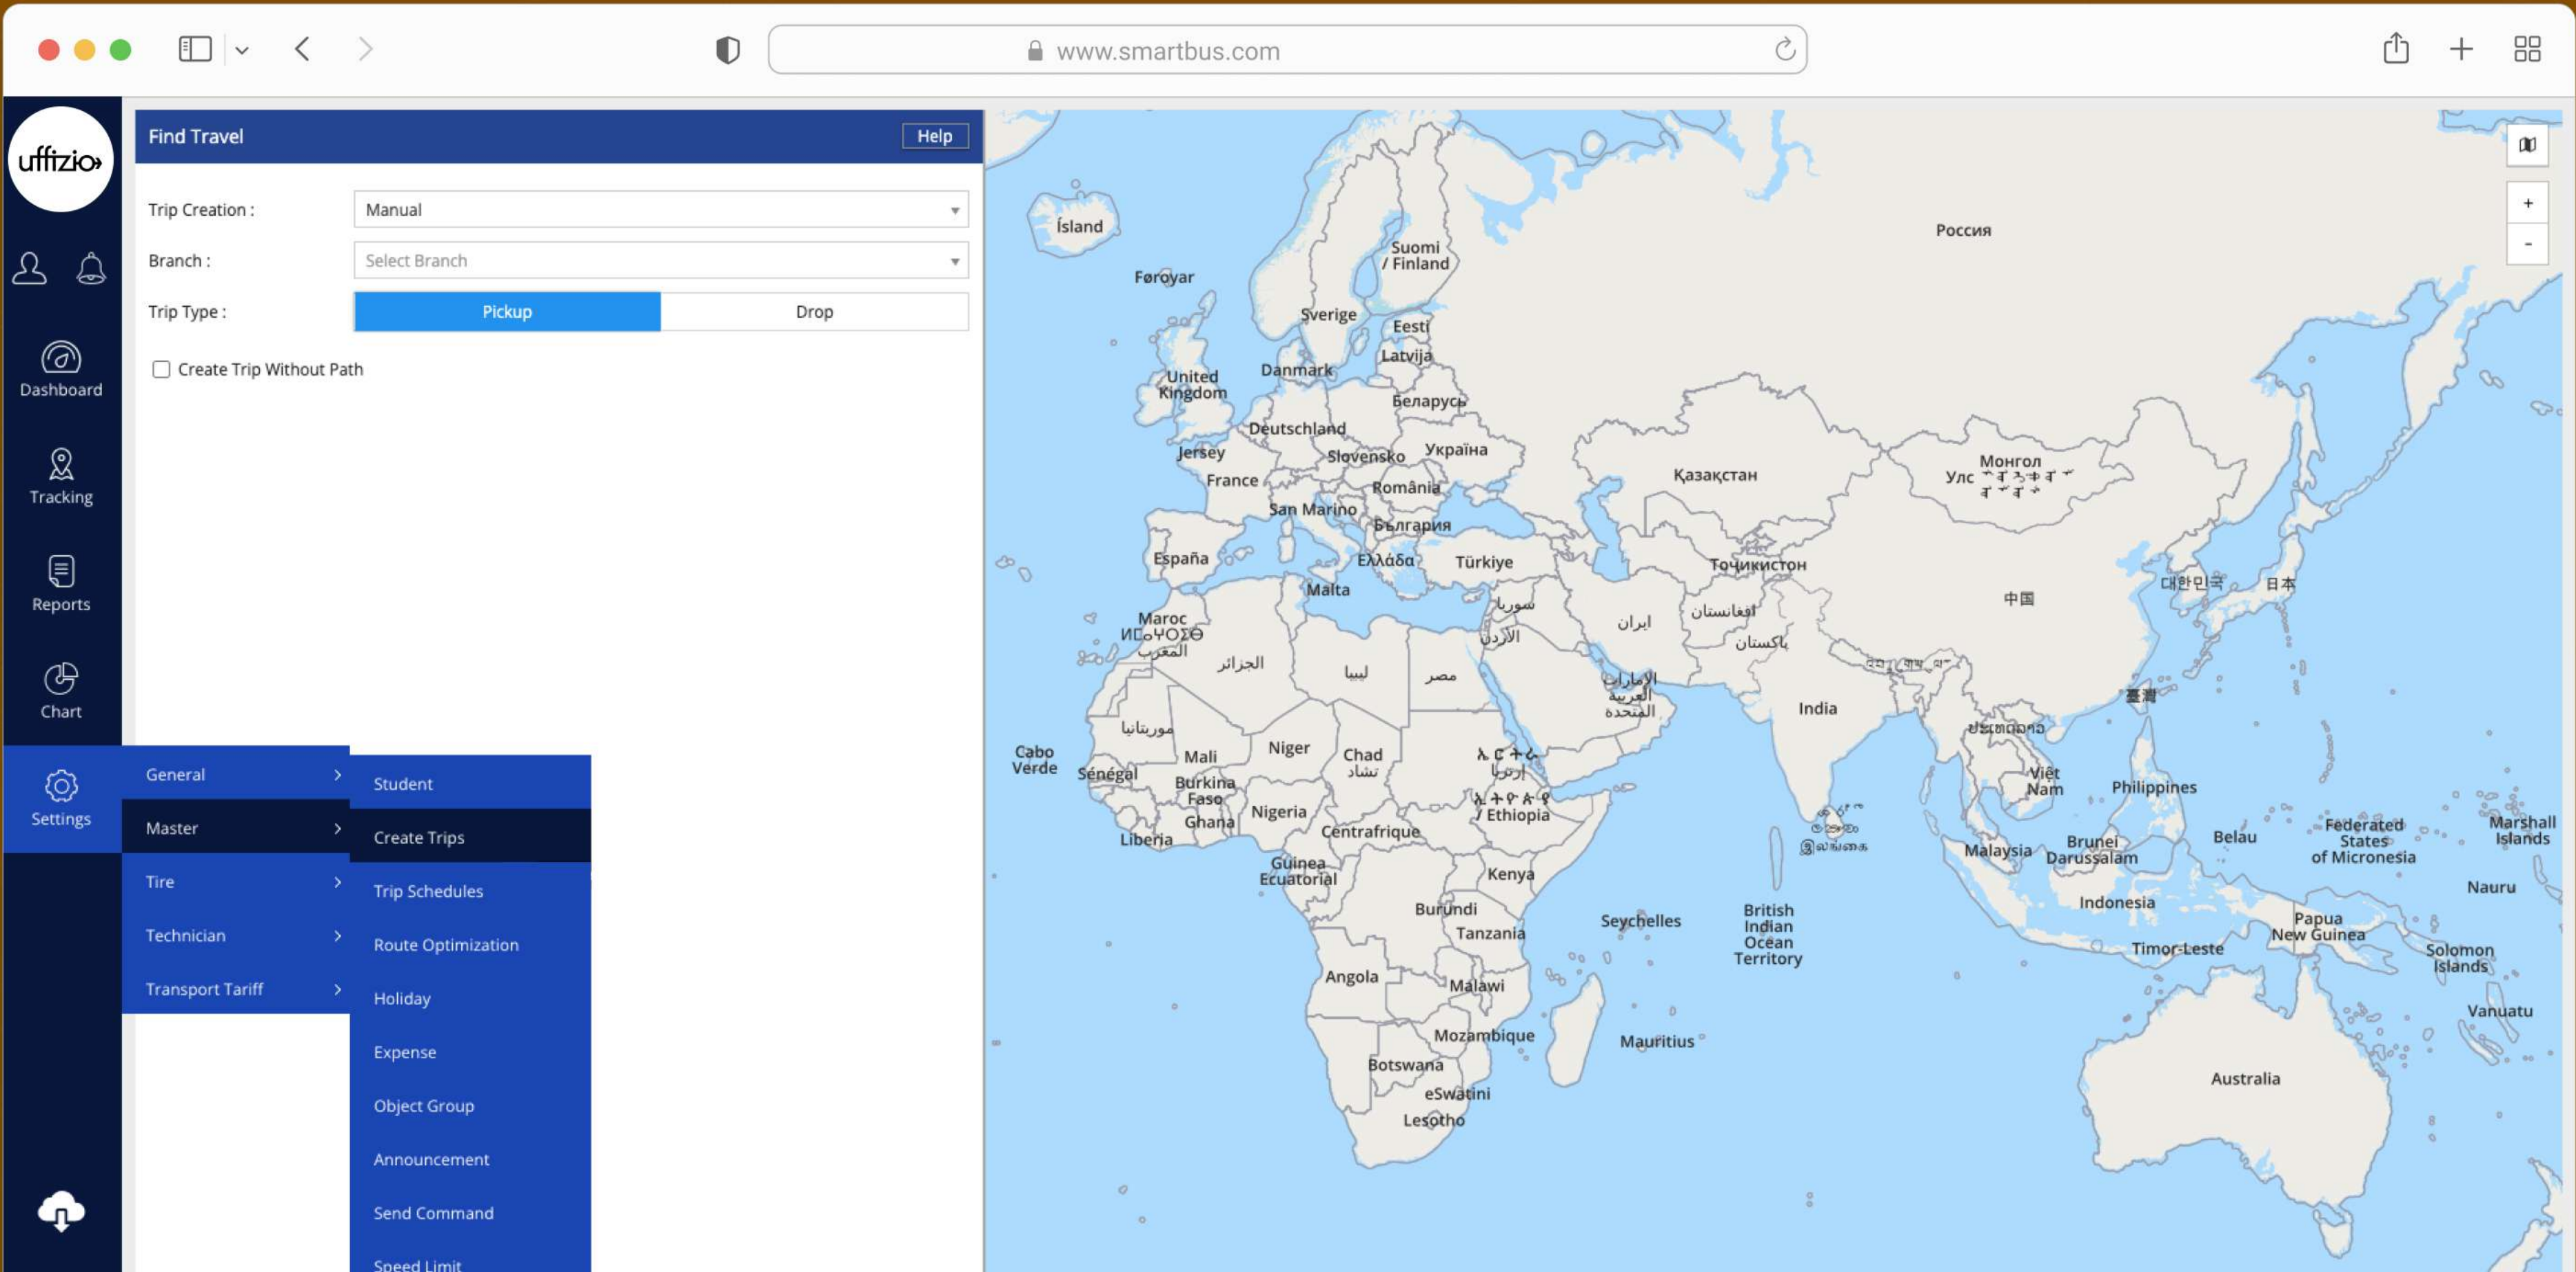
www.smartbus.com

uffizio

Dashboard

Tracking

Reports

Chart

Settings

Find Travel

Help

Trip Creation :
Manual

Branch :
Select Branch

Trip Type :
Pickup
Drop

Create Trip Without Path

General
Master
Tire
Technician
Transport Tariff

Student
Create Trips
Trip Schedules
Route Optimization
Holiday
Expense
Object Group
Announcement
Send Command
Speed Limit

+
-

Ísland
Føroyar
Suomi / Finland
Россия
Sverige
Eesti
Latvija
Danmark
United Kingdom
Беларусь
Deutschland
Jersey
Slovensko
Україна
France
România
San Marino
България
Қазақстан
Монгол Улс
España
Ελλάδα
Türkiye
Тоҷикистон
Malta
سوریا
ایران
افغانستان
中国
대한민국
日本
Maroc
المغرب
الجزائر
ليبيا
مصر
الأردن
پاکستان
الإمارات العربية المتحدة
India
臺灣
موريتانيا
Cabo Verde
Mali
Niger
Chad
Sénégal
Burkina Faso
Việt Nam
Philippines
Ghana
Nigeria
Ethiopia
Liberia
Centrafrique
Belau
Federated States of Micronesia
Marshall Islands
Malaysia
Brunei Darussalam
Guinea Ecuatorial
Kenya
Nauru
Burundi
Indonesia
Seychelles
British Indian Ocean Territory
Tanzania
Papua New Guinea
Timor-Leste
Solomon Islands
Angola
Malawi
Vanuatu
Mozambique
Mauritius
Botswana
Australia
eSwatini
Lesotho